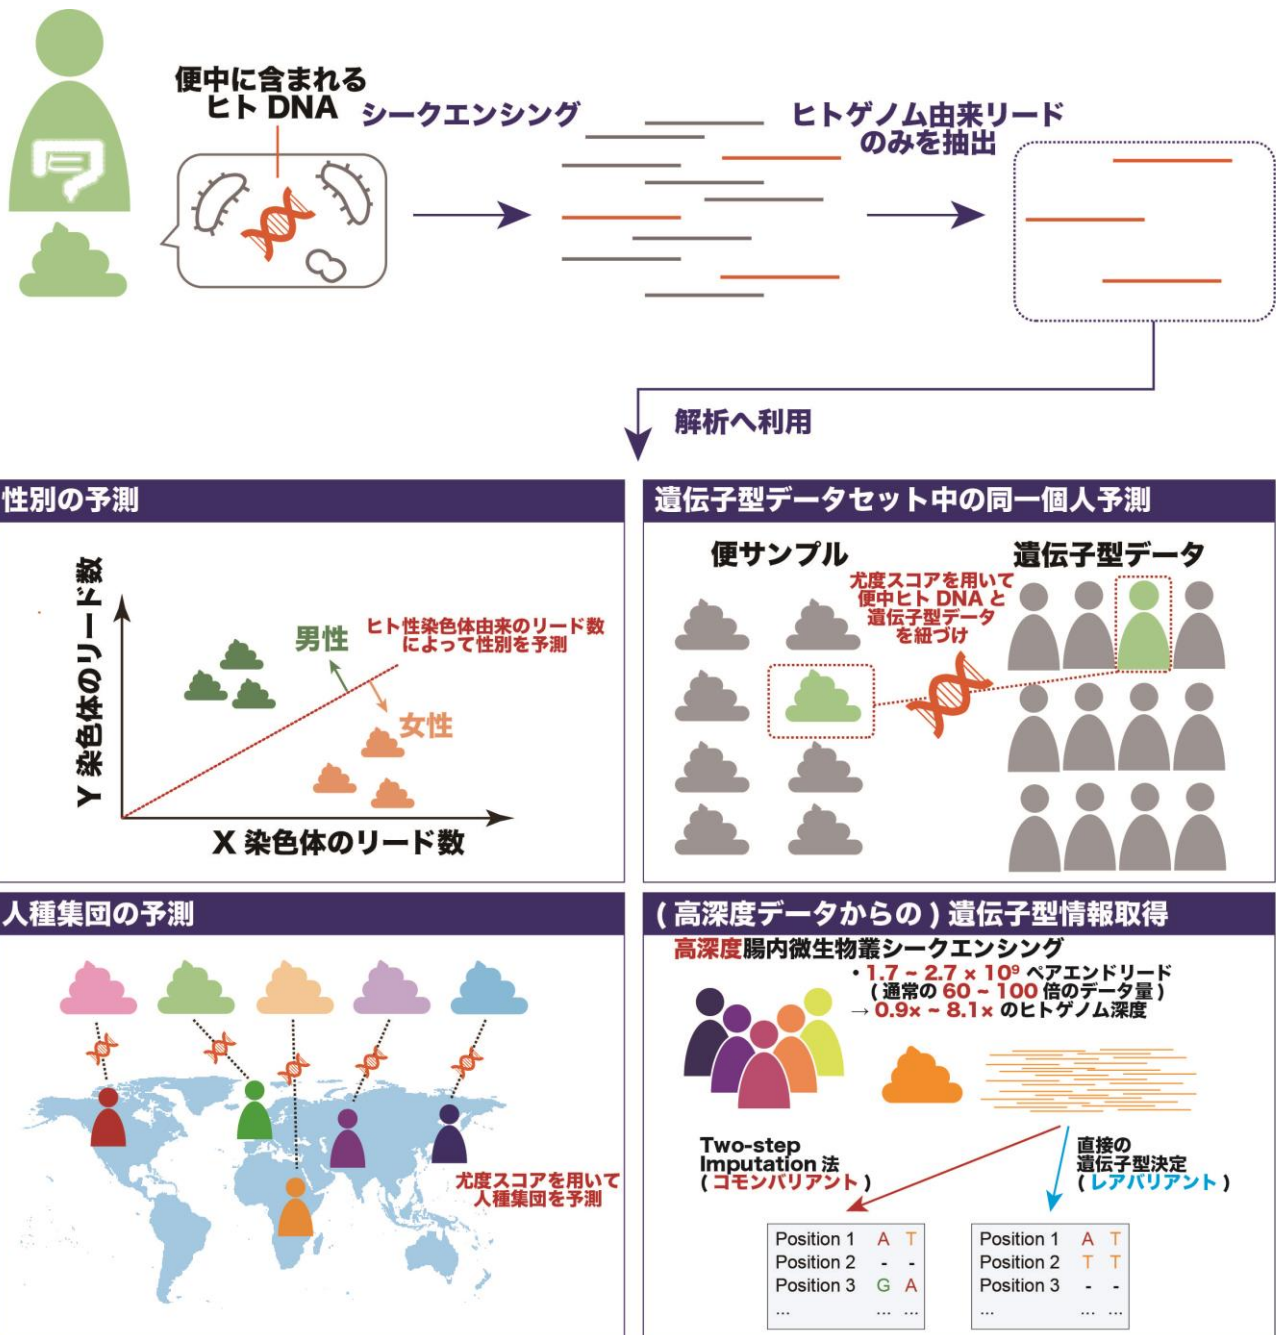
便中に含まれる
ヒト DNA

シークエンシング

ヒトゲノム由来リード
のみを抽出

解析へ利用

性別の予測

Y 染色体のリード数

男性

ヒト性染色体由来のリード数によって性別を予測

女性

X 染色体のリード数

遺伝子型データセット中の同一個人予測

便サンプル

遺伝子型データ

尤度スコアを用いて便中ヒト DNA と遺伝子型データを紐づけ

人種集団の予測

尤度スコアを用いて人種集団を予測

(高深度データからの)遺伝子型情報取得

高深度腸内微生物叢シークエンシング

• 1.7 ~ 2.7 × $10^9$ ペアエンドリード
(通常の 60 ~ 100 倍のデータ量)
→ 0.9× ~ 8.1× のヒトゲノム深度

Two-step Imputation 法
(コモンバリアント)

直接の遺伝子型決定
(レアバリアント)

| Position 1 | A | T |
|---|---|---|
| Position 2 | - | - |
| Position 3 | G | A |
| ... | ... | ... |

| Position 1 | A | T |
|---|---|---|
| Position 2 | T | T |
| Position 3 | - | - |
| ... | ... | ... |